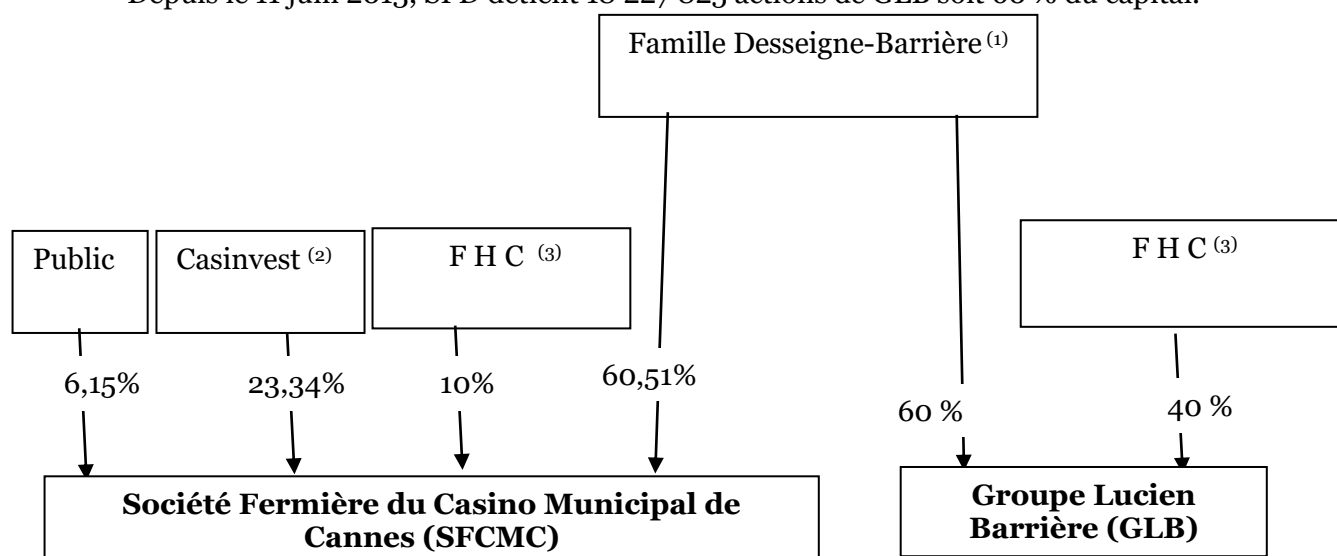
Depuis le 11 juin 2013, SFD détient 18 227 823 actions de GLB soit 60 % du capital.

Famille Desseigne-Barrière (1)

Public

Casinvest (2)

F H C (3)

F H C (3)

6,15%

23,34%

10%

60,51%

60 %

40 %

Société Fermière du Casino Municipal de Cannes (SFCMC)

Groupe Lucien Barrière (GLB)